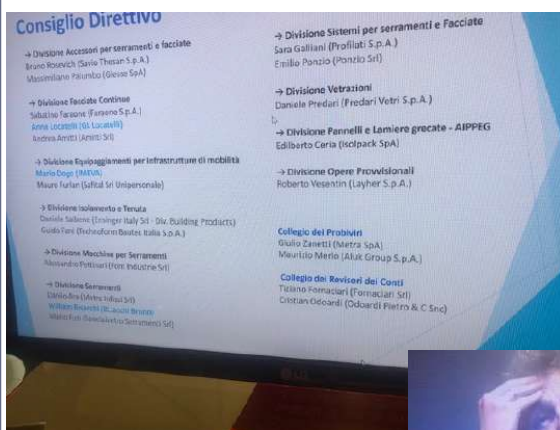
Consiglio Direttivo

→ Divisione Accessori per serramenti e facciate
Bruno Rosevich (Savio Thesan S.p.A.)
Massimiliano Palumbo (Giesse SpA)

→ Divisione Facciate Continue
Sebastiano Faraone (Faraone S.p.A.)
Anna Locatelli (GL Locatelli)
Andrea Amiti (Amiti Srl)

→ Divisione Equipaggiamenti per infrastrutture di mobilità
Mario Dego (IMEVA)
Mauro Furlan (Saflex Srl Unipersonale)

→ Divisione Isolamento e Tenuta
Daniele Sabene (Ensinger Italy Srl - Div. Building Products)
Guido Foni (Technoform Bautec Italia S.p.A.)

→ Divisione Macchine per Serramenti
Alessandro Pettinari (Fom Industrie Srl)

→ Divisione Serramenti
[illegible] (Melinc Infissi Srl)
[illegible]
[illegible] Serramenti Srl)

→ Divisione Sistemi per serramenti e Facciate
Sara Galliani (Profilati S.p.A.)
Emilio Ponzio (Ponzio Srl)

→ Divisione Vetrazioni
Daniele Predari (Predari Vetri S.p.A.)

→ Divisione Pannelli e Lamiere grecate - AIPPEG
Edilberto Ceria (Isolpack SpA)

→ Divisione Opere Provvisionali
Roberto Vesentin (Layher S.p.A.)

Collegio dei Probiviri
Giulio Zanetti (Metra SpA)
Maurizio Merlo (Aluk Group S.p.A.)

Collegio dei Revisori dei Conti
Tiziano Fornaciari (Fornaciari Srl)
Cristian Odoardi (Odoardi Pietro & C Snc)

LG